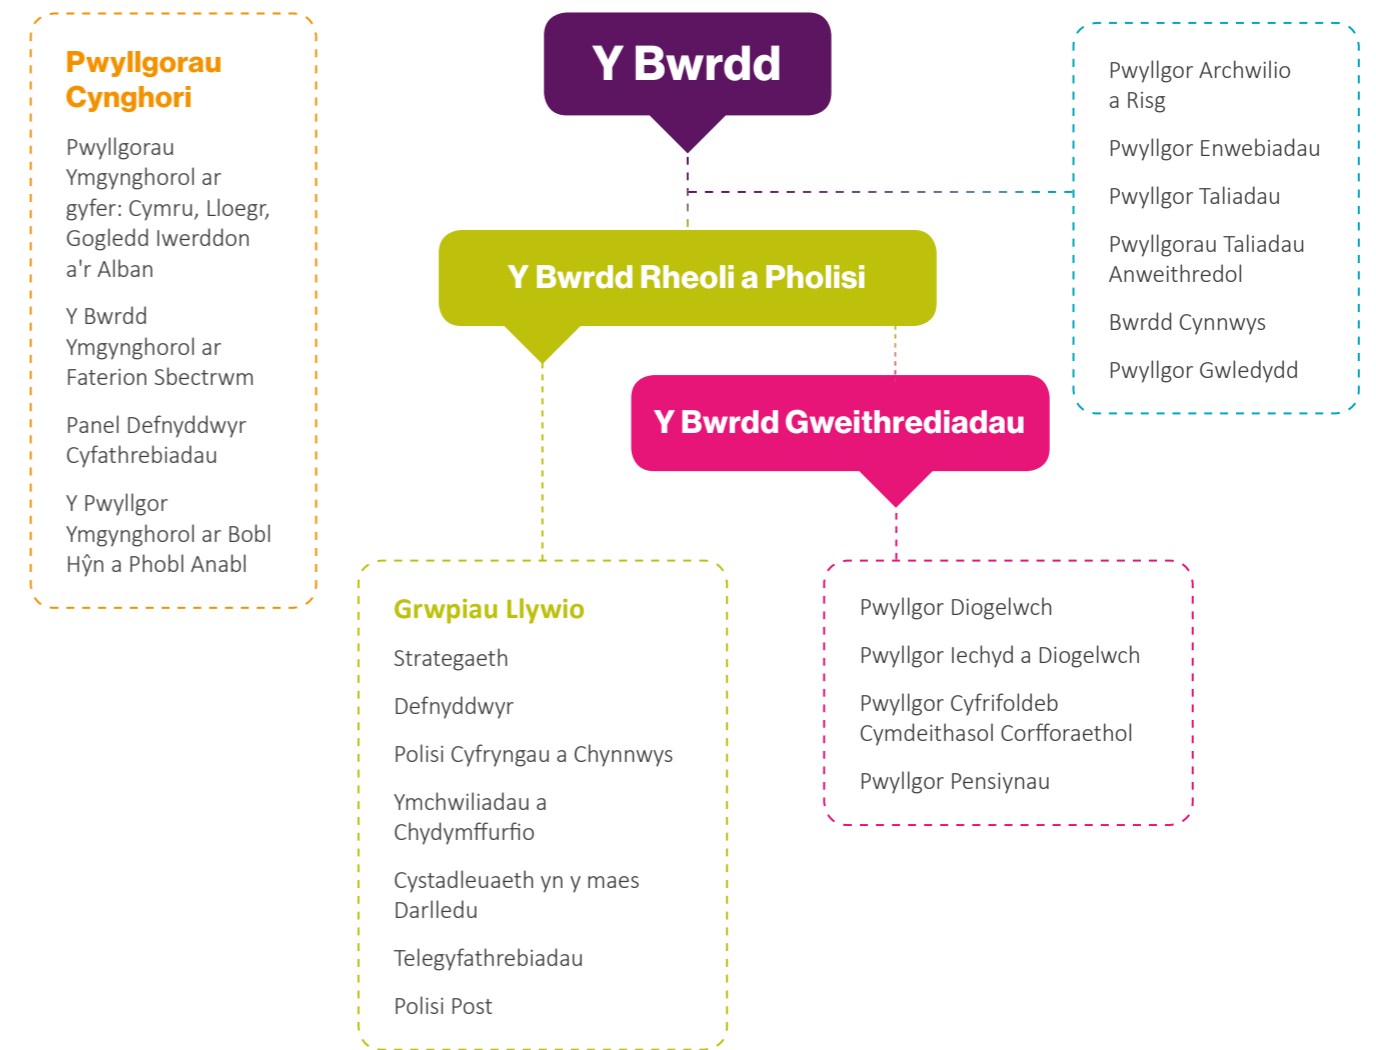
Pwyllgorau Cynghori

Pwyllgorau Ymgynghorol ar gyfer: Cymru, Lloegr, Gogledd Iwerddon a'r Alban

Y Bwrdd Ymgynghorol ar Faterion Sbectrwm

Panel Defnyddwyr Cyfathrebiadau

Y Pwyllgor Ymgynghorol ar Bobl Hŷn a Phobl Anabl

Y Bwrdd

Pwyllgor Archwilio a Risg

Pwyllgor Enwebiadau

Pwyllgor Taliadau

Pwyllgorau Taliadau Anweithredol

Bwrdd Cynnwys

Pwyllgor Gwledydd

Y Bwrdd Rheoli a Pholisi

Y Bwrdd Gweithrediadau

Grwpiau Llywio

Strategaeth

Defnyddwyr

Polisi Cyfryngau a Chynnwys

Ymchwiliadau a Chydymffurfio

Cystadleuaeth yn y maes Darlledu

Telegyfathrebiadau

Polisi Post

Pwyllgor Diogelwch

Pwyllgor Iechyd a Diogelwch

Pwyllgor Cyfrifoldeb Cymdeithasol Corfforaethol

Pwyllgor Pensiynau